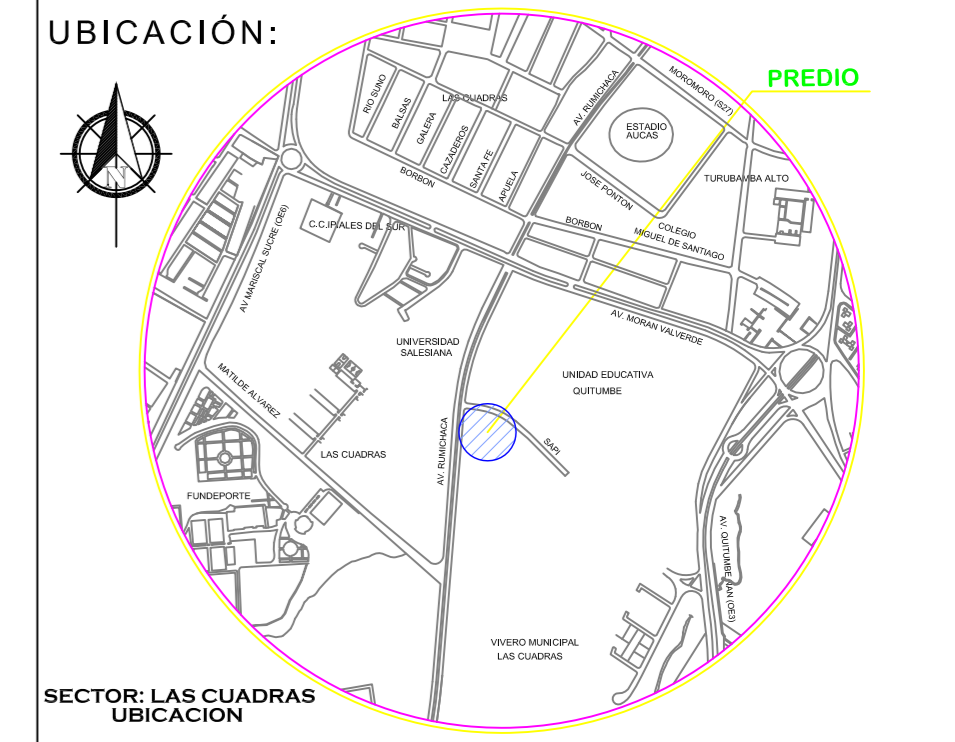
UBICACIÓN:

N

PREDIO

RIO SUNO
BALSAS
LAS CUADRAS
GALERA
CAZADEROS
SANTA FE
APUELA
AV. RUMICHACA
MOROMORO (S27)
ESTADIO AUCAS
JOSE PONTON
TURUBAMBA ALTO
BORBON
BORBON
COLEGIO MIGUEL DE SANTIAGO
C.C.IPIALES DEL SUR
AV MARISCAL SUCRE (OE6)
AV. MORAN VALVERDE
UNIVERSIDAD SALESIANA
UNIDAD EDUCATIVA QUITUMBE
MATILDE ALVAREZ
SAPI
LAS CUADRAS
AV. RUMICHACA
FUNDEPORTE
AV. QUITUMBE ÑAN (OE3)
VIVERO MUNICIPAL LAS CUADRAS

SECTOR: LAS CUADRAS
UBICACION